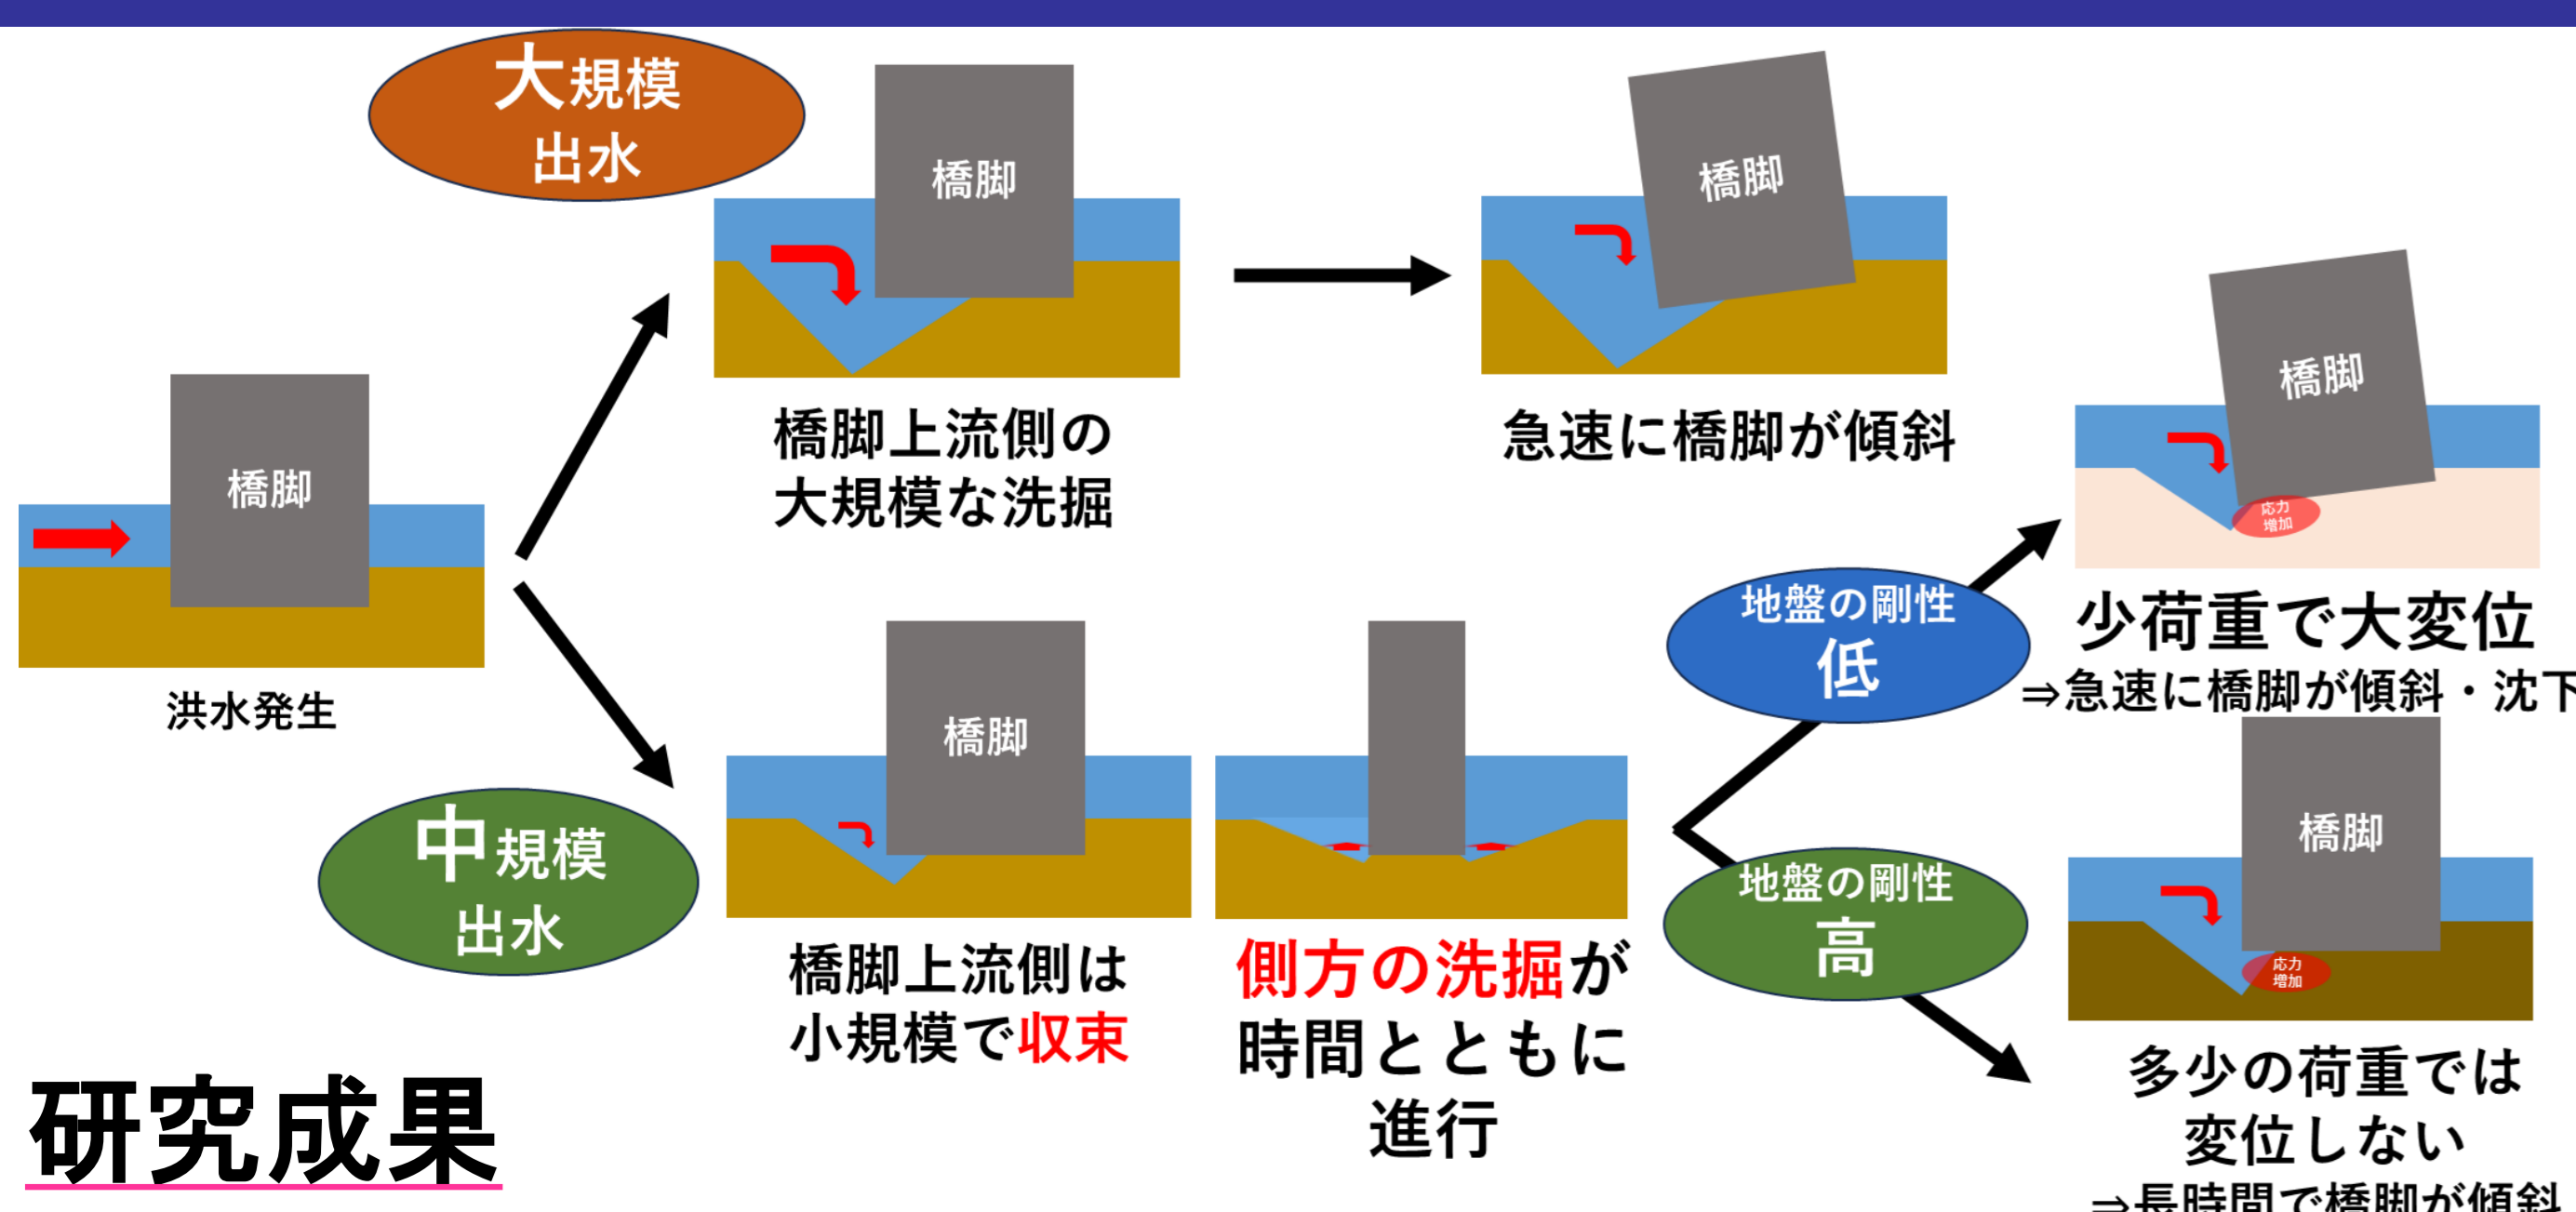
大規模
出水

橋脚

橋脚上流側の
大規模な洗掘

橋脚

急速に橋脚が傾斜

橋脚

洪水発生

橋脚

応力
増加

地盤の剛性
低

少荷重で大変位
⇒急速に橋脚が傾斜・沈下

中規模
出水

橋脚

橋脚上流側は
小規模で収束

側方の洗掘が
時間とともに
進行

地盤の剛性
高

橋脚

応力
増加

多少の荷重では
変位しない
⇒長時間で橋脚が傾斜

研究成果